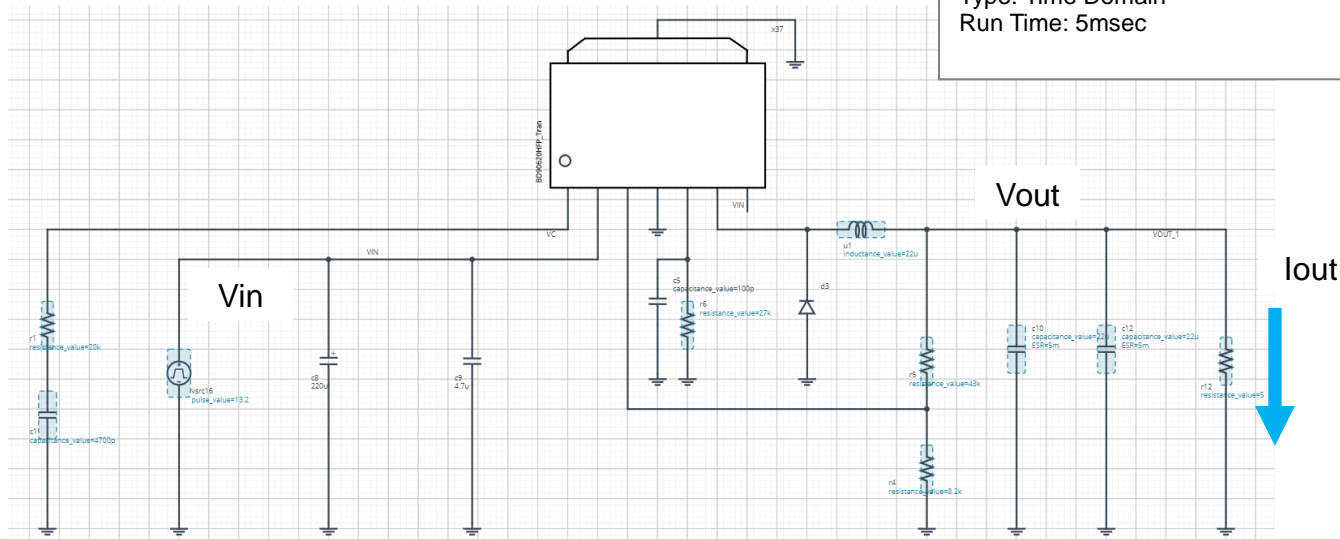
Type: Time Domain
Run Time: 5msec

x37

BD9G520HFP_Tran

VIN

Vout

VC

VIN

u1
inductance_value=22u

VOUT_1

Iout

Vin

c5
capacitance_value=100p

r6
resistance_value=27k

d3

r1
resistance_value=20k

c10
capacitance_value=22u
ESR=5m

c12
capacitance_value=22u
ESR=5m

vsrc16
pulse_value=13.2

c8
220u

c9
4.7u

r5
resistance_value=43k

r12
resistance_value=5

c11
capacitance_value=4700p

r4
resistance_value=8.2k